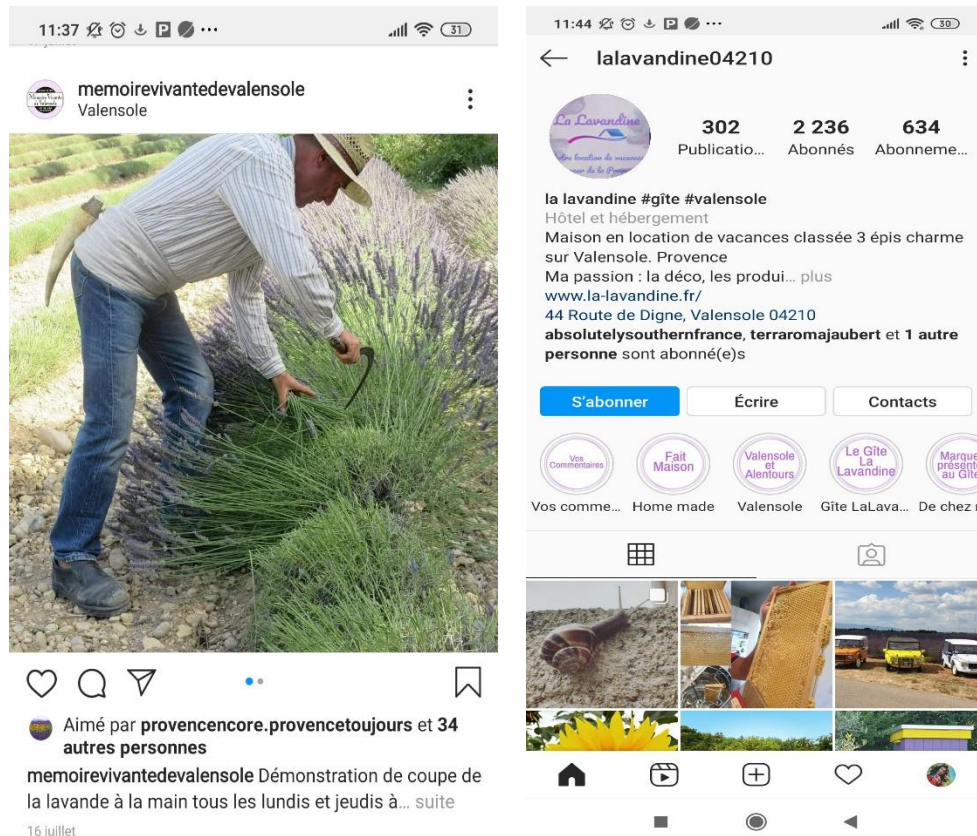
11:37 31

memoirevivantedevalensole
Valensole

Aimé par provencencore.provencetoujours et 34 autres personnes

memoirevivantedevalensole Démonstration de coupe de la lavande à la main tous les lundis et jeudis à... suite

16 juillet

11:44 30

lalavandine04210

La Lavandine

302 Publicatio...
2 236 Abonnés
634 Abonneme...

la lavandine #gîte #valensole
Hôtel et hébergement
Maison en location de vacances classée 3 épis charme sur Valensole. Provence
Ma passion : la déco, les produi... plus
www.la-lavandine.fr/
44 Route de Digne, Valensole 04210
absolutelysouthernfrance, terraromajaubert et 1 autre personne sont abonné(e)s

S'abonner
Écrire
Contacts

Vos Commentaires
Fait Maison
Valensole et Alentours
Le Gîte La Lavandine
Marque présente au Gîte

Vos comme...
Home made
Valensole
Gîte LaLava...
De chez r